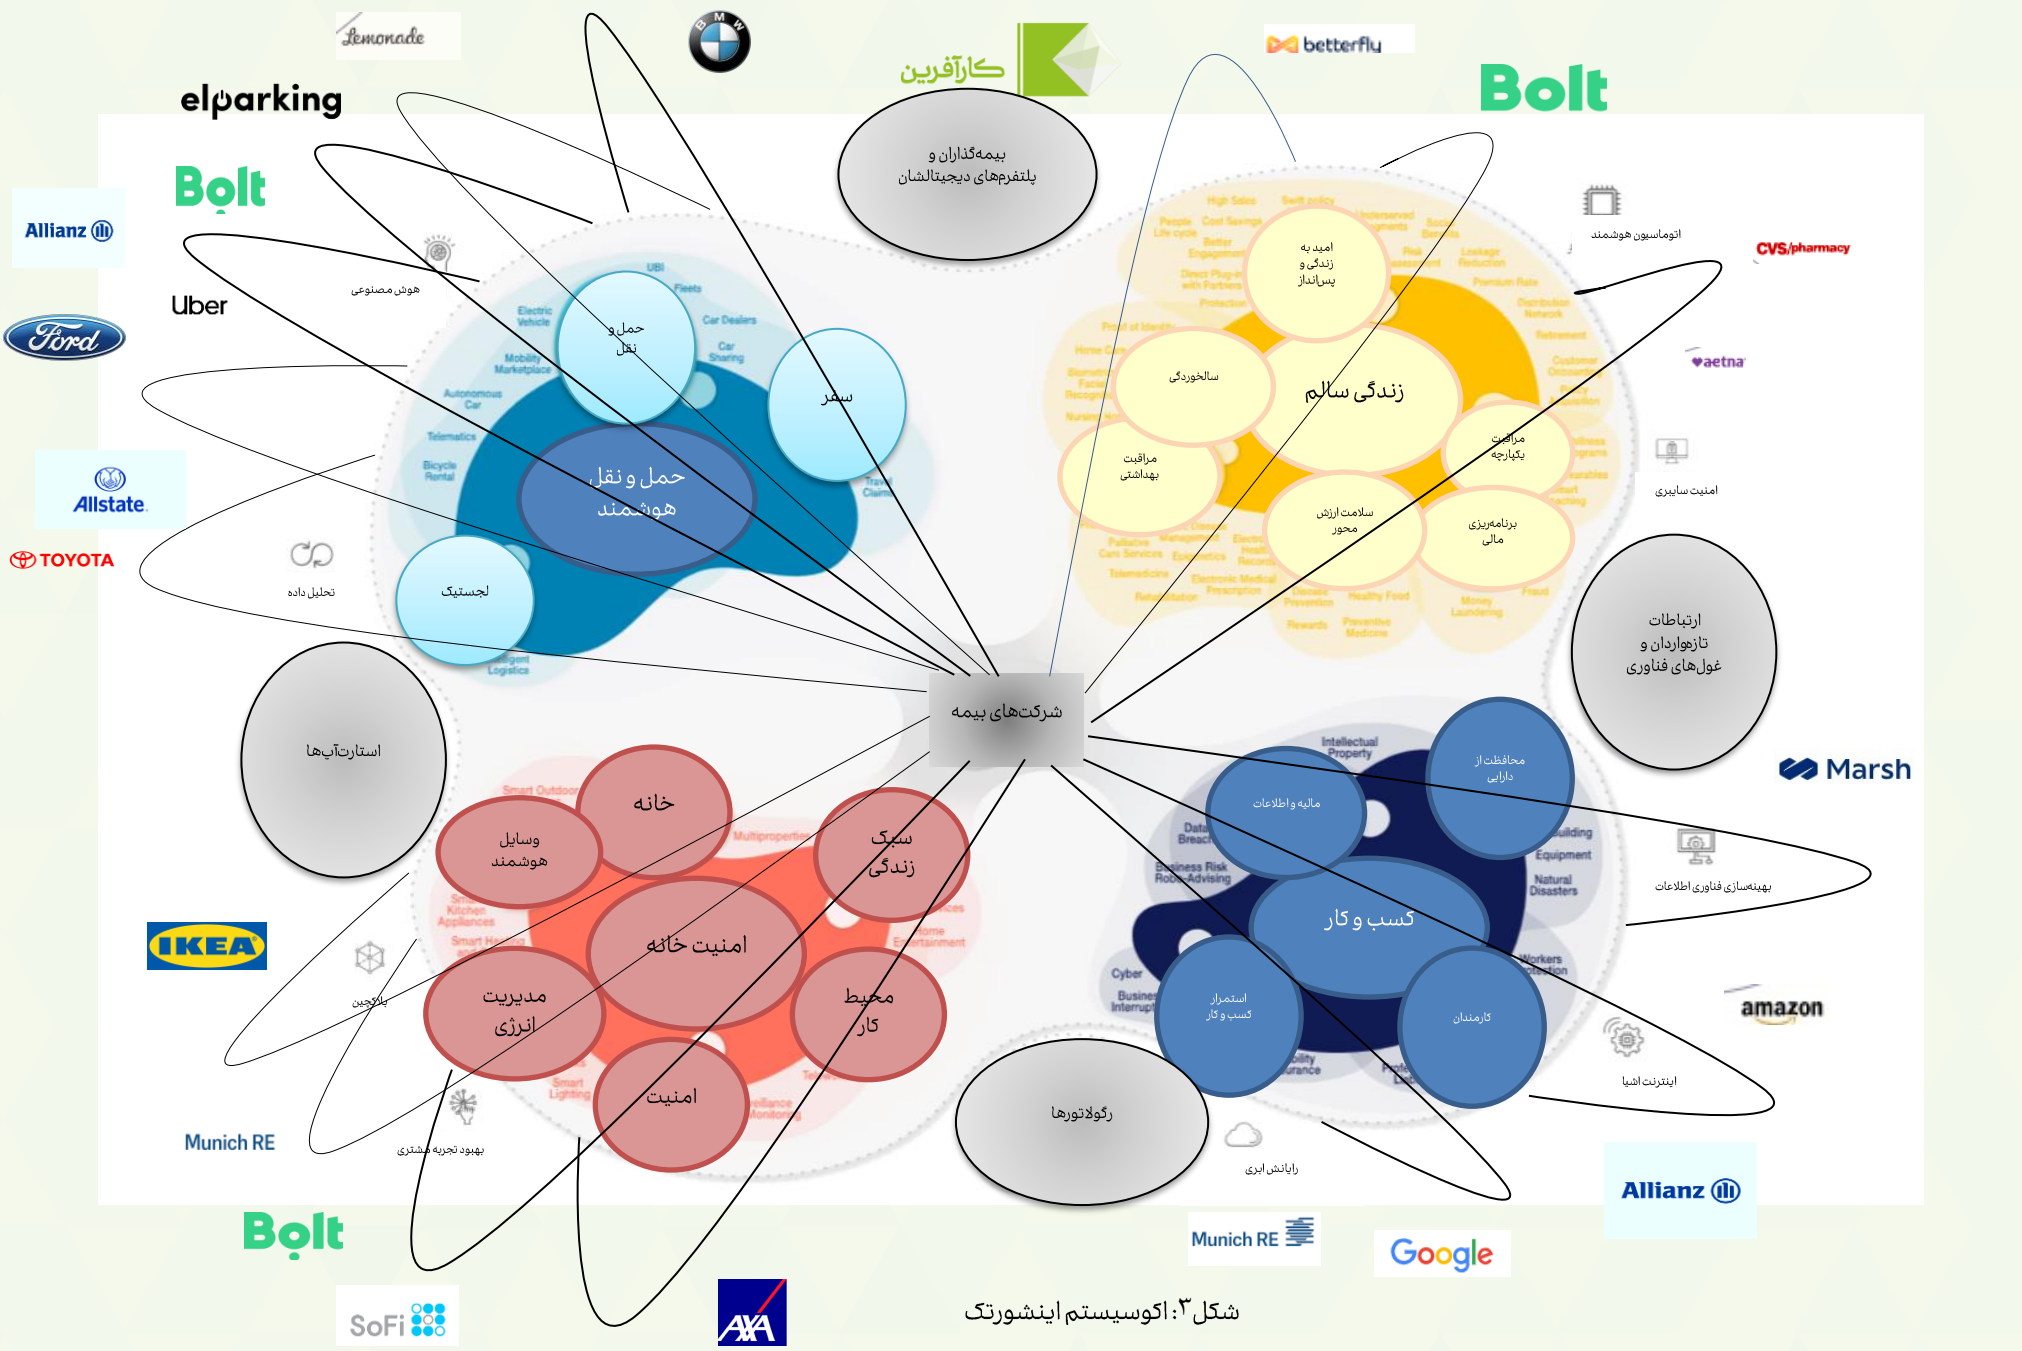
Lemonade

elparking

کارآفرین

betterfly

Bolt

بیمه‌گذاران و پلتفرم‌های دیجیتالشان

Bolt

Allianz

Uber

Ford

Allstate

TOYOTA

هوش مصنوعی

تحلیل داده

UBI
Fleets
Electric Vehicle
Car Dealers
Car Sharing
Mobility Marketplace
Autonomous Car
Telematics
Bicycle Rental
Travel Claims
Intelligent Logistics

حمل و نقل

سفر

حمل و نقل هوشمند

لجستیک

امید به زندگی و پس‌انداز

سالخوردگی

زندگی سالم

مراقبت یکپارچه

مراقبت بهداشتی

سلامت ارزش محور

برنامه‌ریزی مالی

اتوماسیون هوشمند

CVS/pharmacy

aetna

امنیت سایبری

ارتباطات تازه‌واردان و غول‌های فناوری

Marsh

شرکت‌های بیمه

استارت‌آپ‌ها

خانه

وسایل هوشمند

سبک زندگی

امنیت خانه

مدیریت انرژی

محیط کار

امنیت

Smart Outdoor
Multiproperties
Smart Kitchen Appliances
Smart Heating
Smart Lighting
Home Entertainment
Surveillance Monitoring

IKEA

بلاکچین

Munich RE

بهبود تجربه مشتری

Intellectual Property
Data Breach
Business Risk Robo-Advising
Cyber
Business Interruption
Building Equipment
Natural Disasters
Workers Protection
Liability Insurance

محافظت از دارایی

مالیه و اطلاعات

کسب و کار

استمرار کار و کسب

کارمندان

بهینه‌سازی فناوری اطلاعات

amazon

اینترنت اشیا

رگولاتورها

رایانش ابری

Allianz

Bolt

SoFi

AXA

Munich RE

Google

شکل ۳: اکوسیستم اینشورتک